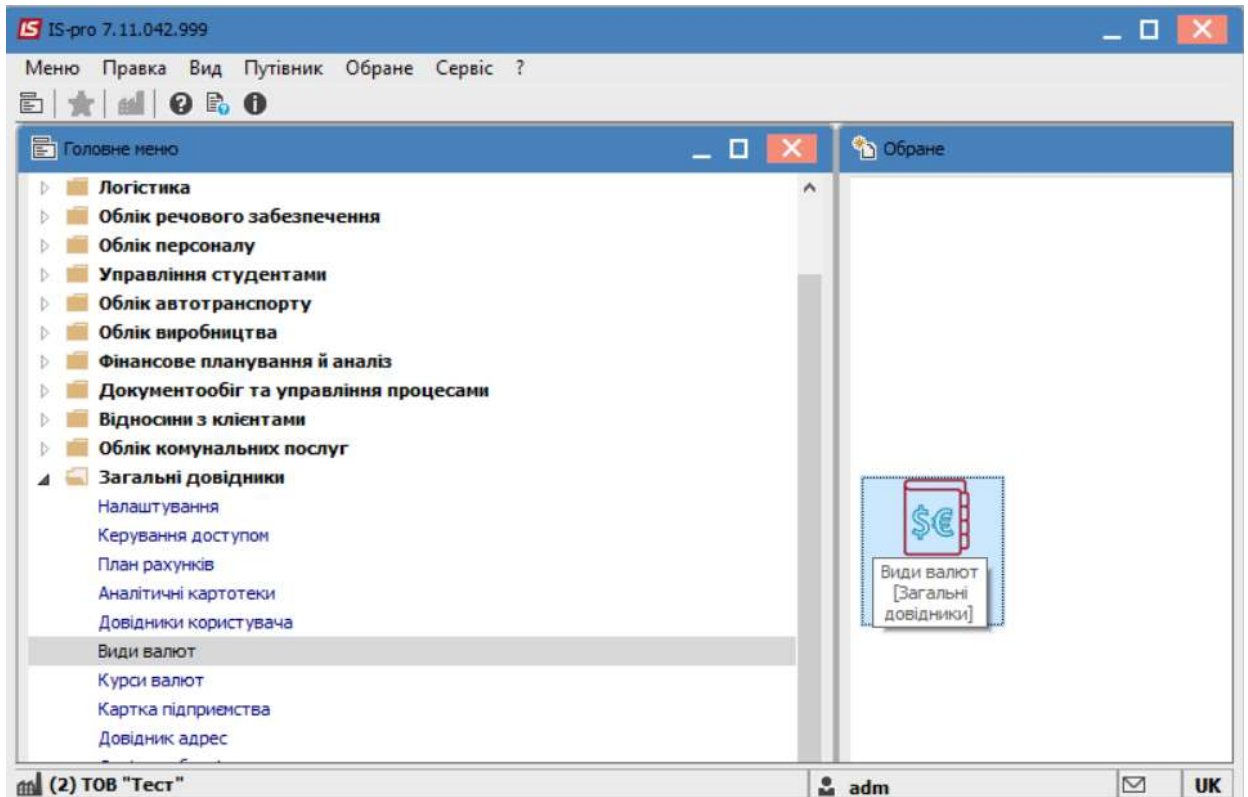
IS IS-pro 7.11.042.999

Меню Правка Вид Путівник Обране Сервіс ?

Головне меню

Логістика
Облік речового забезпечення
Облік персоналу
Управління студентами
Облік автотранспорту
Облік виробництва
Фінансове планування й аналіз
Документообіг та управління процесами
Відносини з клієнтами
Облік комунальних послуг
Загальні довідники
Налаштування
Керування доступом
План рахунків
Аналітичні картотеки
Довідники користувача
Види валют
Курси валют
Картка підприємства
Довідник адрес

Обране

Види валют [Загальні довідники]

(2) ТОВ "Тест"
adm
UK